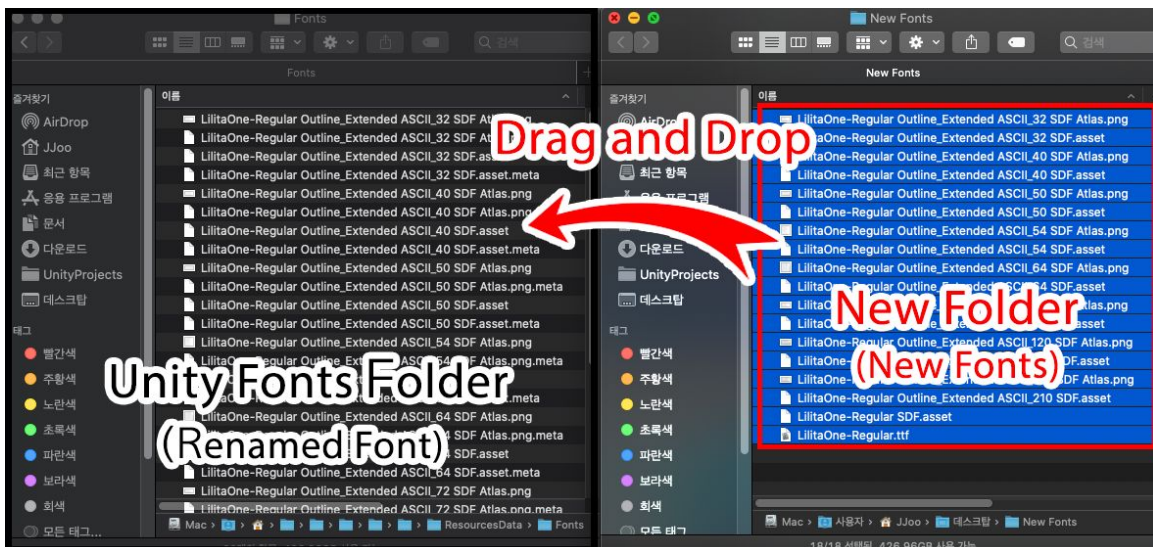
Fonts

검색

Fonts

즐겨찾기

AirDrop

JJoo

최근 항목

응용 프로그램

문서

다운로드

UnityProjects

데스크탑

태그

빨간색

주황색

노란색

초록색

파란색

보라색

회색

모든 태그...

이름

LilitaOne-Regular Outline_Extended ASCII_32 SDF Atlas.png
LilitaOne-Regular Outline_Extended ASCII_32 SDF At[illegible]
LilitaOne-Regular Outline_Extended ASCII_32 SDF.asset
LilitaOne-Regular Outline_Extended ASCII_32 SDF.asset.meta
LilitaOne-Regular Outline_Extended ASCII_40 SDF Atlas.png
LilitaOne-Regular Outline_Extended ASCII_40 SDF Atlas.png
LilitaOne-Regular Outline_Extended ASCII_40 SDF.asset
LilitaOne-Regular Outline_Extended ASCII_40 SDF.asset.meta
LilitaOne-Regular Outline_Extended ASCII_50 SDF Atlas.png
LilitaOne-Regular Outline_Extended ASCII_50 SDF Atlas.png.meta
LilitaOne-Regular Outline_Extended ASCII_50 SDF.asset
LilitaOne-Regular Outline_Extended ASCII_50 SDF.asset.meta
LilitaOne-Regular Outline_Extended ASCII_54 SDF Atlas.png
LilitaOne-Regular Outline_Extended ASCII_54 SDF Atlas.png.meta
LilitaOne-Regular Outline_Extended ASCII_64 SDF Atlas.png
LilitaOne-Regular Outline_Extended ASCII_64 SDF Atlas.png.meta
LilitaOne-Regular Outline_Extended ASCII_64 SDF.asset.meta
LilitaOne-Regular Outline_Extended ASCII_72 SDF Atlas.png
LilitaOne-Regular Outline_Extended ASCII_72 SDF Atlas.png.meta

Mac > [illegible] > ResourcesData > Fonts

Drag and Drop

Unity Fonts Folder
(Renamed Font)

New Fonts

검색

New Fonts

즐겨찾기

AirDrop

최근 항목

응용 프로그램

다운로드

UnityProjects

데스크탑

태그

빨간색

주황색

노란색

초록색

파란색

보라색

회색

모든 태그

이름

LilitaOne-Regular Outline_Extended ASCII_32 SDF Atlas.png
LilitaOne-Regular Outline_Extended ASCII_32 SDF.asset
LilitaOne-Regular Outline_Extended ASCII_40 SDF Atlas.png
LilitaOne-Regular Outline_Extended ASCII_40 SDF.asset
LilitaOne-Regular Outline_Extended ASCII_50 SDF Atlas.png
LilitaOne-Regular Outline_Extended ASCII_50 SDF.asset
LilitaOne-Regular Outline_Extended ASCII_54 SDF Atlas.png
LilitaOne-Regular Outline_Extended ASCII_54 SDF.asset
LilitaOne-Regular Outline_Extended ASCII_64 SDF Atlas.png
LilitaOne-Regular Outline_Extended ASCII_120 SDF Atlas.png
LilitaOne-Regular Outline_Extended ASCII_210 SDF.asset
LilitaOne-Regular SDF.asset
LilitaOne-Regular.ttf

New Folder
(New Fonts)

Mac > 사용자 > JJoo > 데스크탑 > New Fonts

18/18 선택됨, 426.96GB 사용 가능